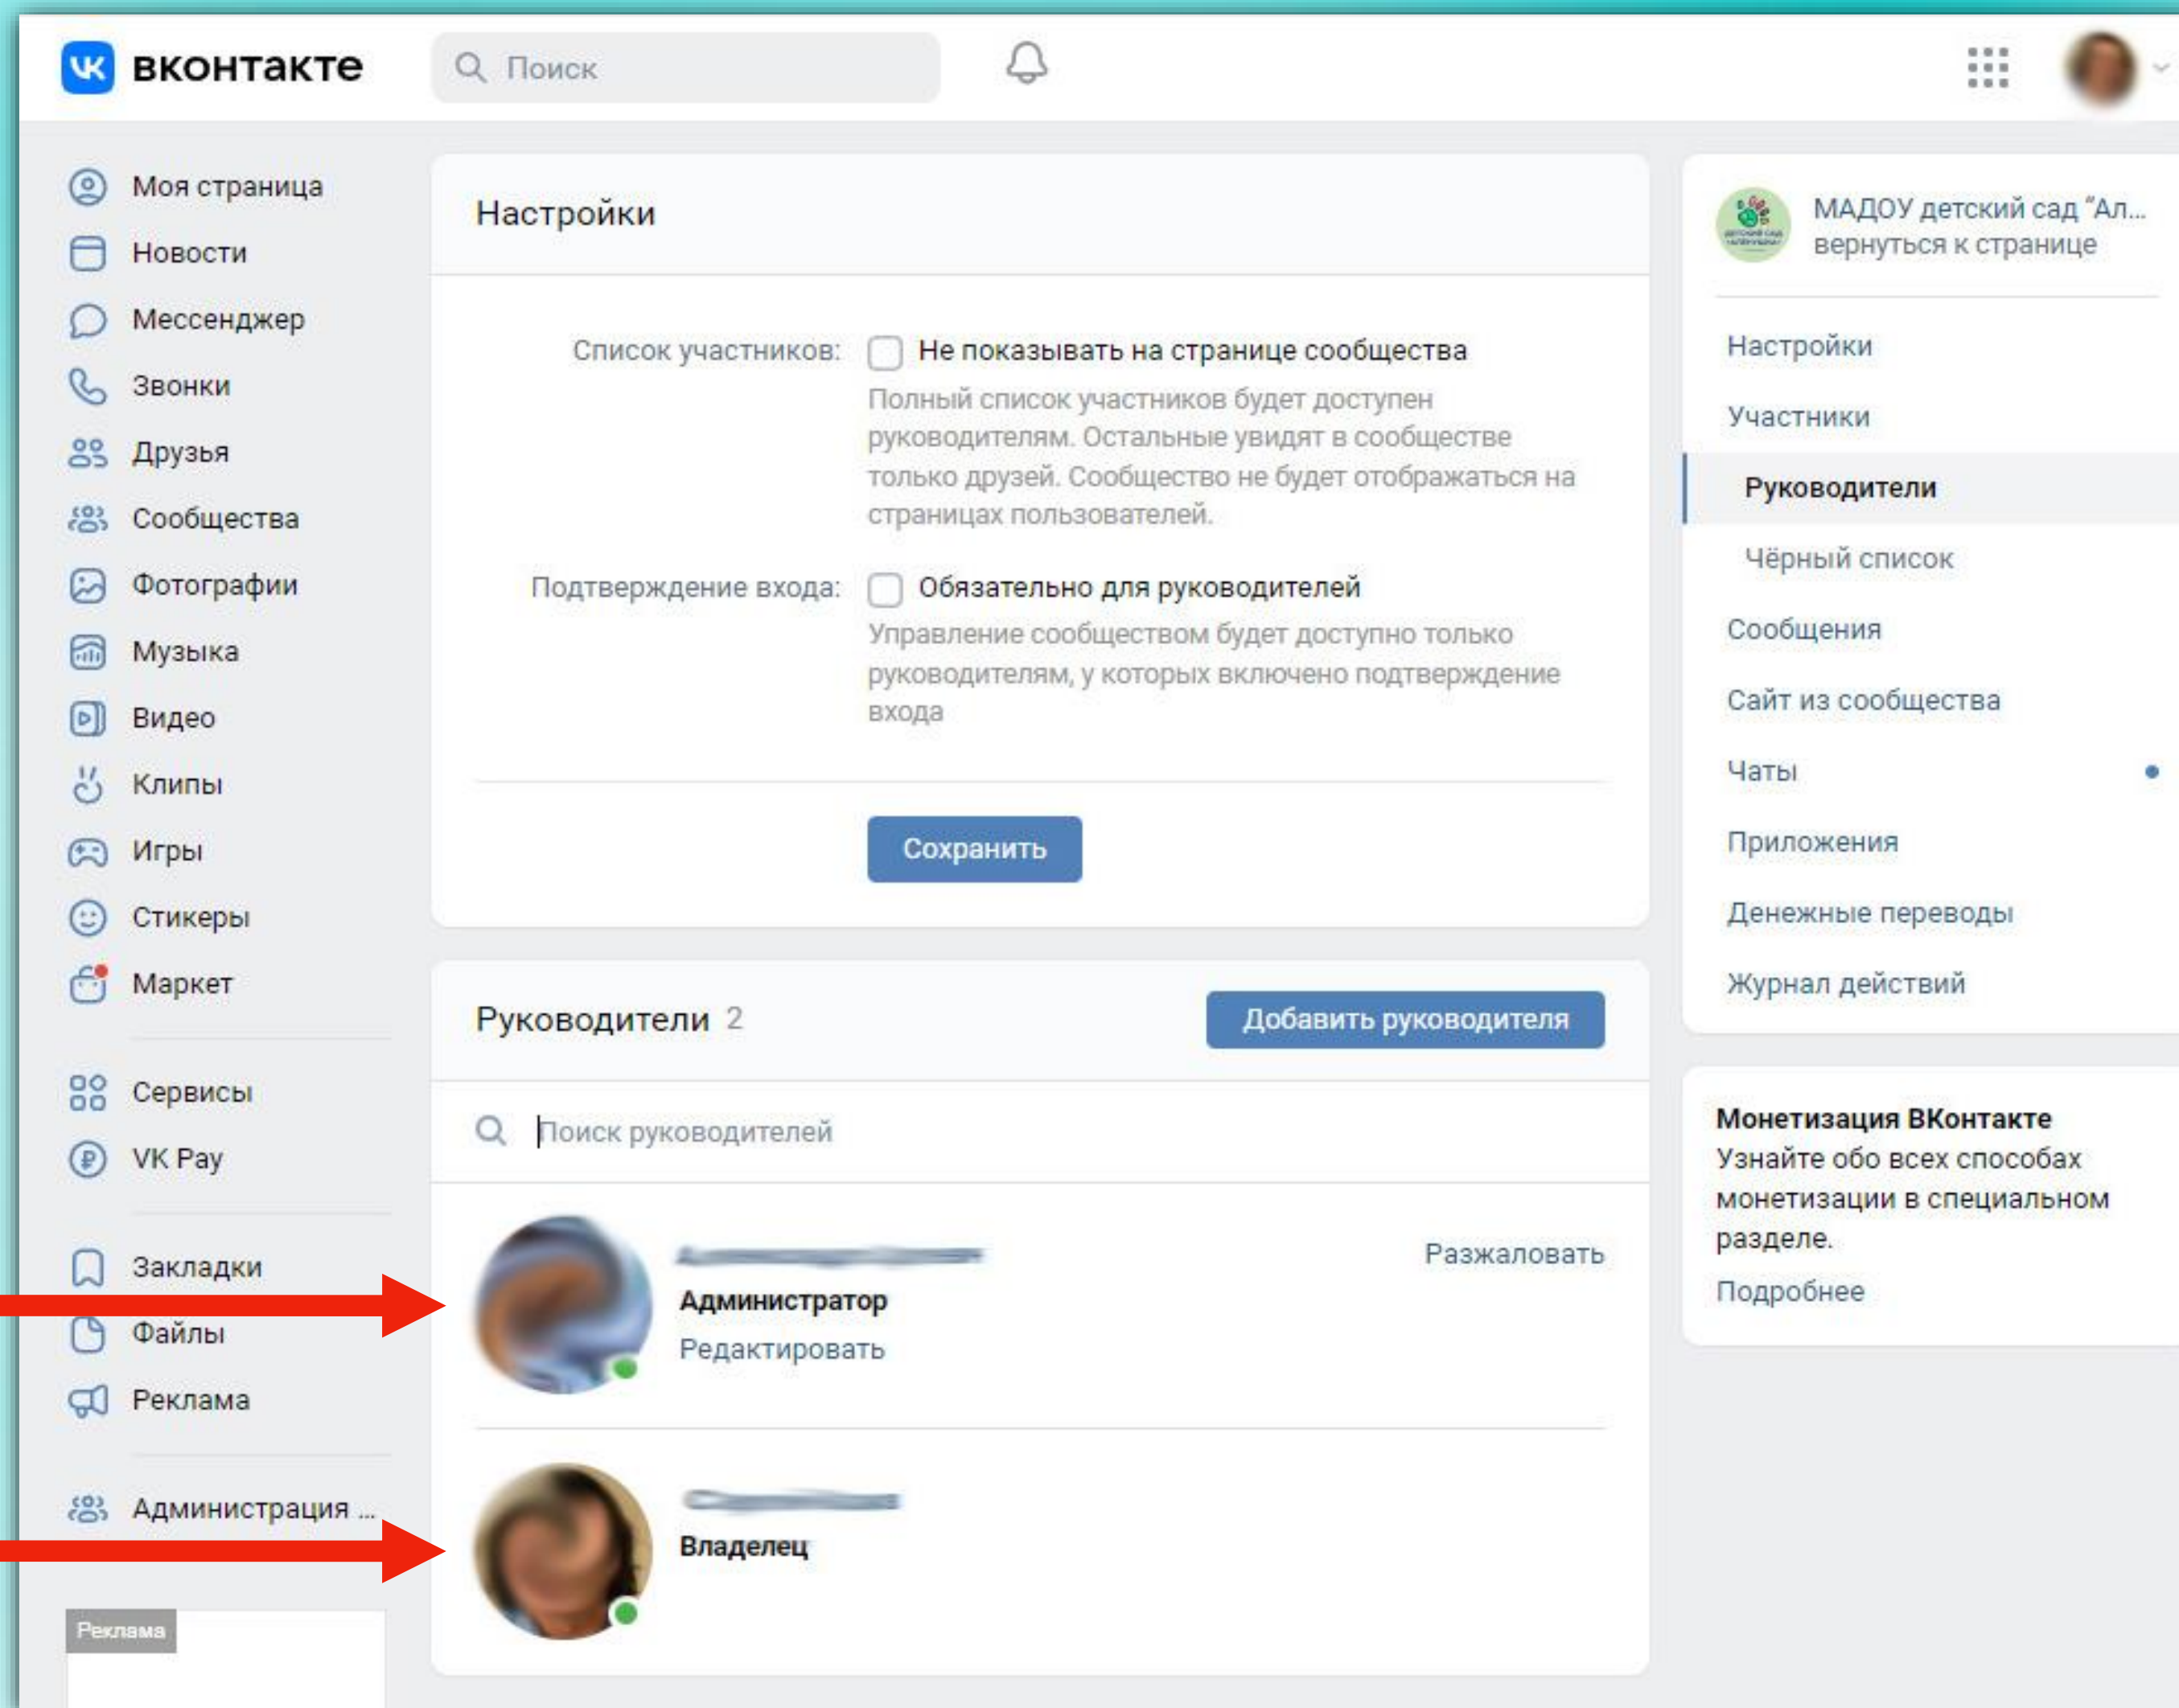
вконтакте

Поиск

Моя страница
Новости
Мессенджер
Звонки
Друзья
Сообщества
Фотографии
Музыка
Видео
Клипы
Игры
Стикеры
Маркет

Сервисы
VK Pay

Закладки
Файлы
Реклама

Администрация ...

Реклама

Настройки

Список участников: Не показывать на странице сообщества

Полный список участников будет доступен руководителям. Остальные увидят в сообществе только друзей. Сообщество не будет отображаться на страницах пользователей.

Подтверждение входа: Обязательно для руководителей

Управление сообществом будет доступно только руководителям, у которых включено подтверждение входа

Сохранить

Руководители 2

Добавить руководителя

Поиск руководителей

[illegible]
Администратор
Редактировать

Разжаловать

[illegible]
Владелец

МАДОУ детский сад "Ал...
вернуться к странице

Настройки
Участники
Руководители
Чёрный список
Сообщения
Сайт из сообщества
Чаты
Приложения
Денежные переводы
Журнал действий

Монетизация ВКонтакте
Узнайте обо всех способах монетизации в специальном разделе.
Подробнее